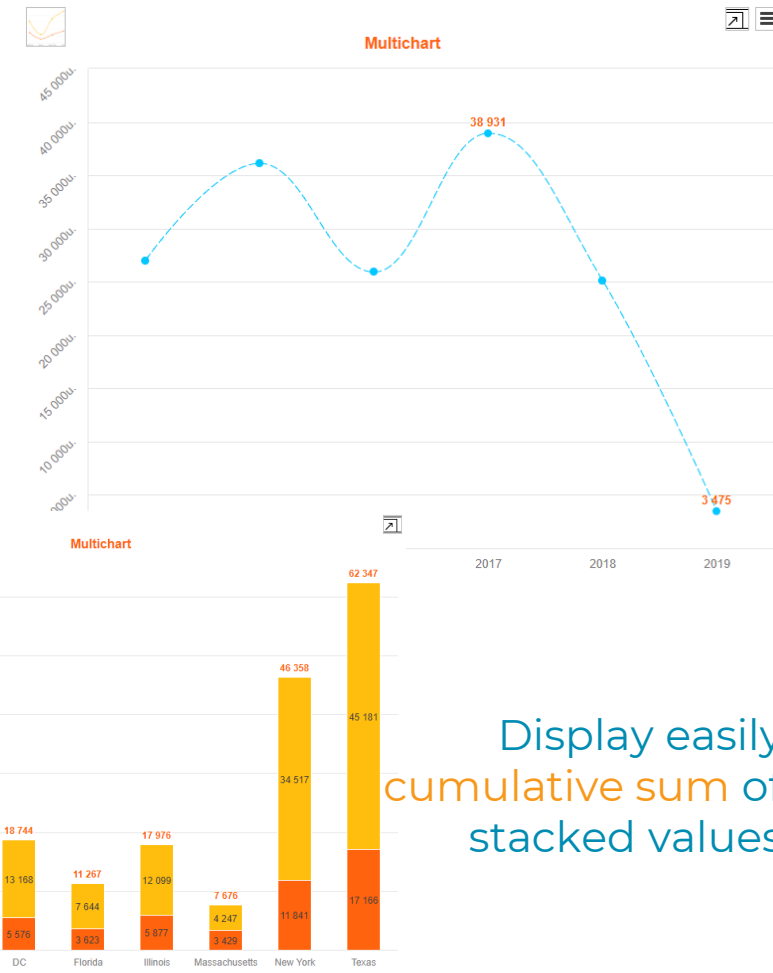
Multichart

45 000u.
40 000u.
35 000u.
30 000u.
25 000u.
20 000u.
15 000u.
10 000u.
000u.

38 931
3 475

2017
2018
2019

Multichart

18 744
13 168
5 576
DC

11 267
7 644
3 623
Florida

17 976
12 099
5 877
Illinois

7 676
4 247
3 429
Massachusetts

46 358
34 517
11 841
New York

62 347
45 181
17 166
Texas

Display easily cumulative sum of stacked values